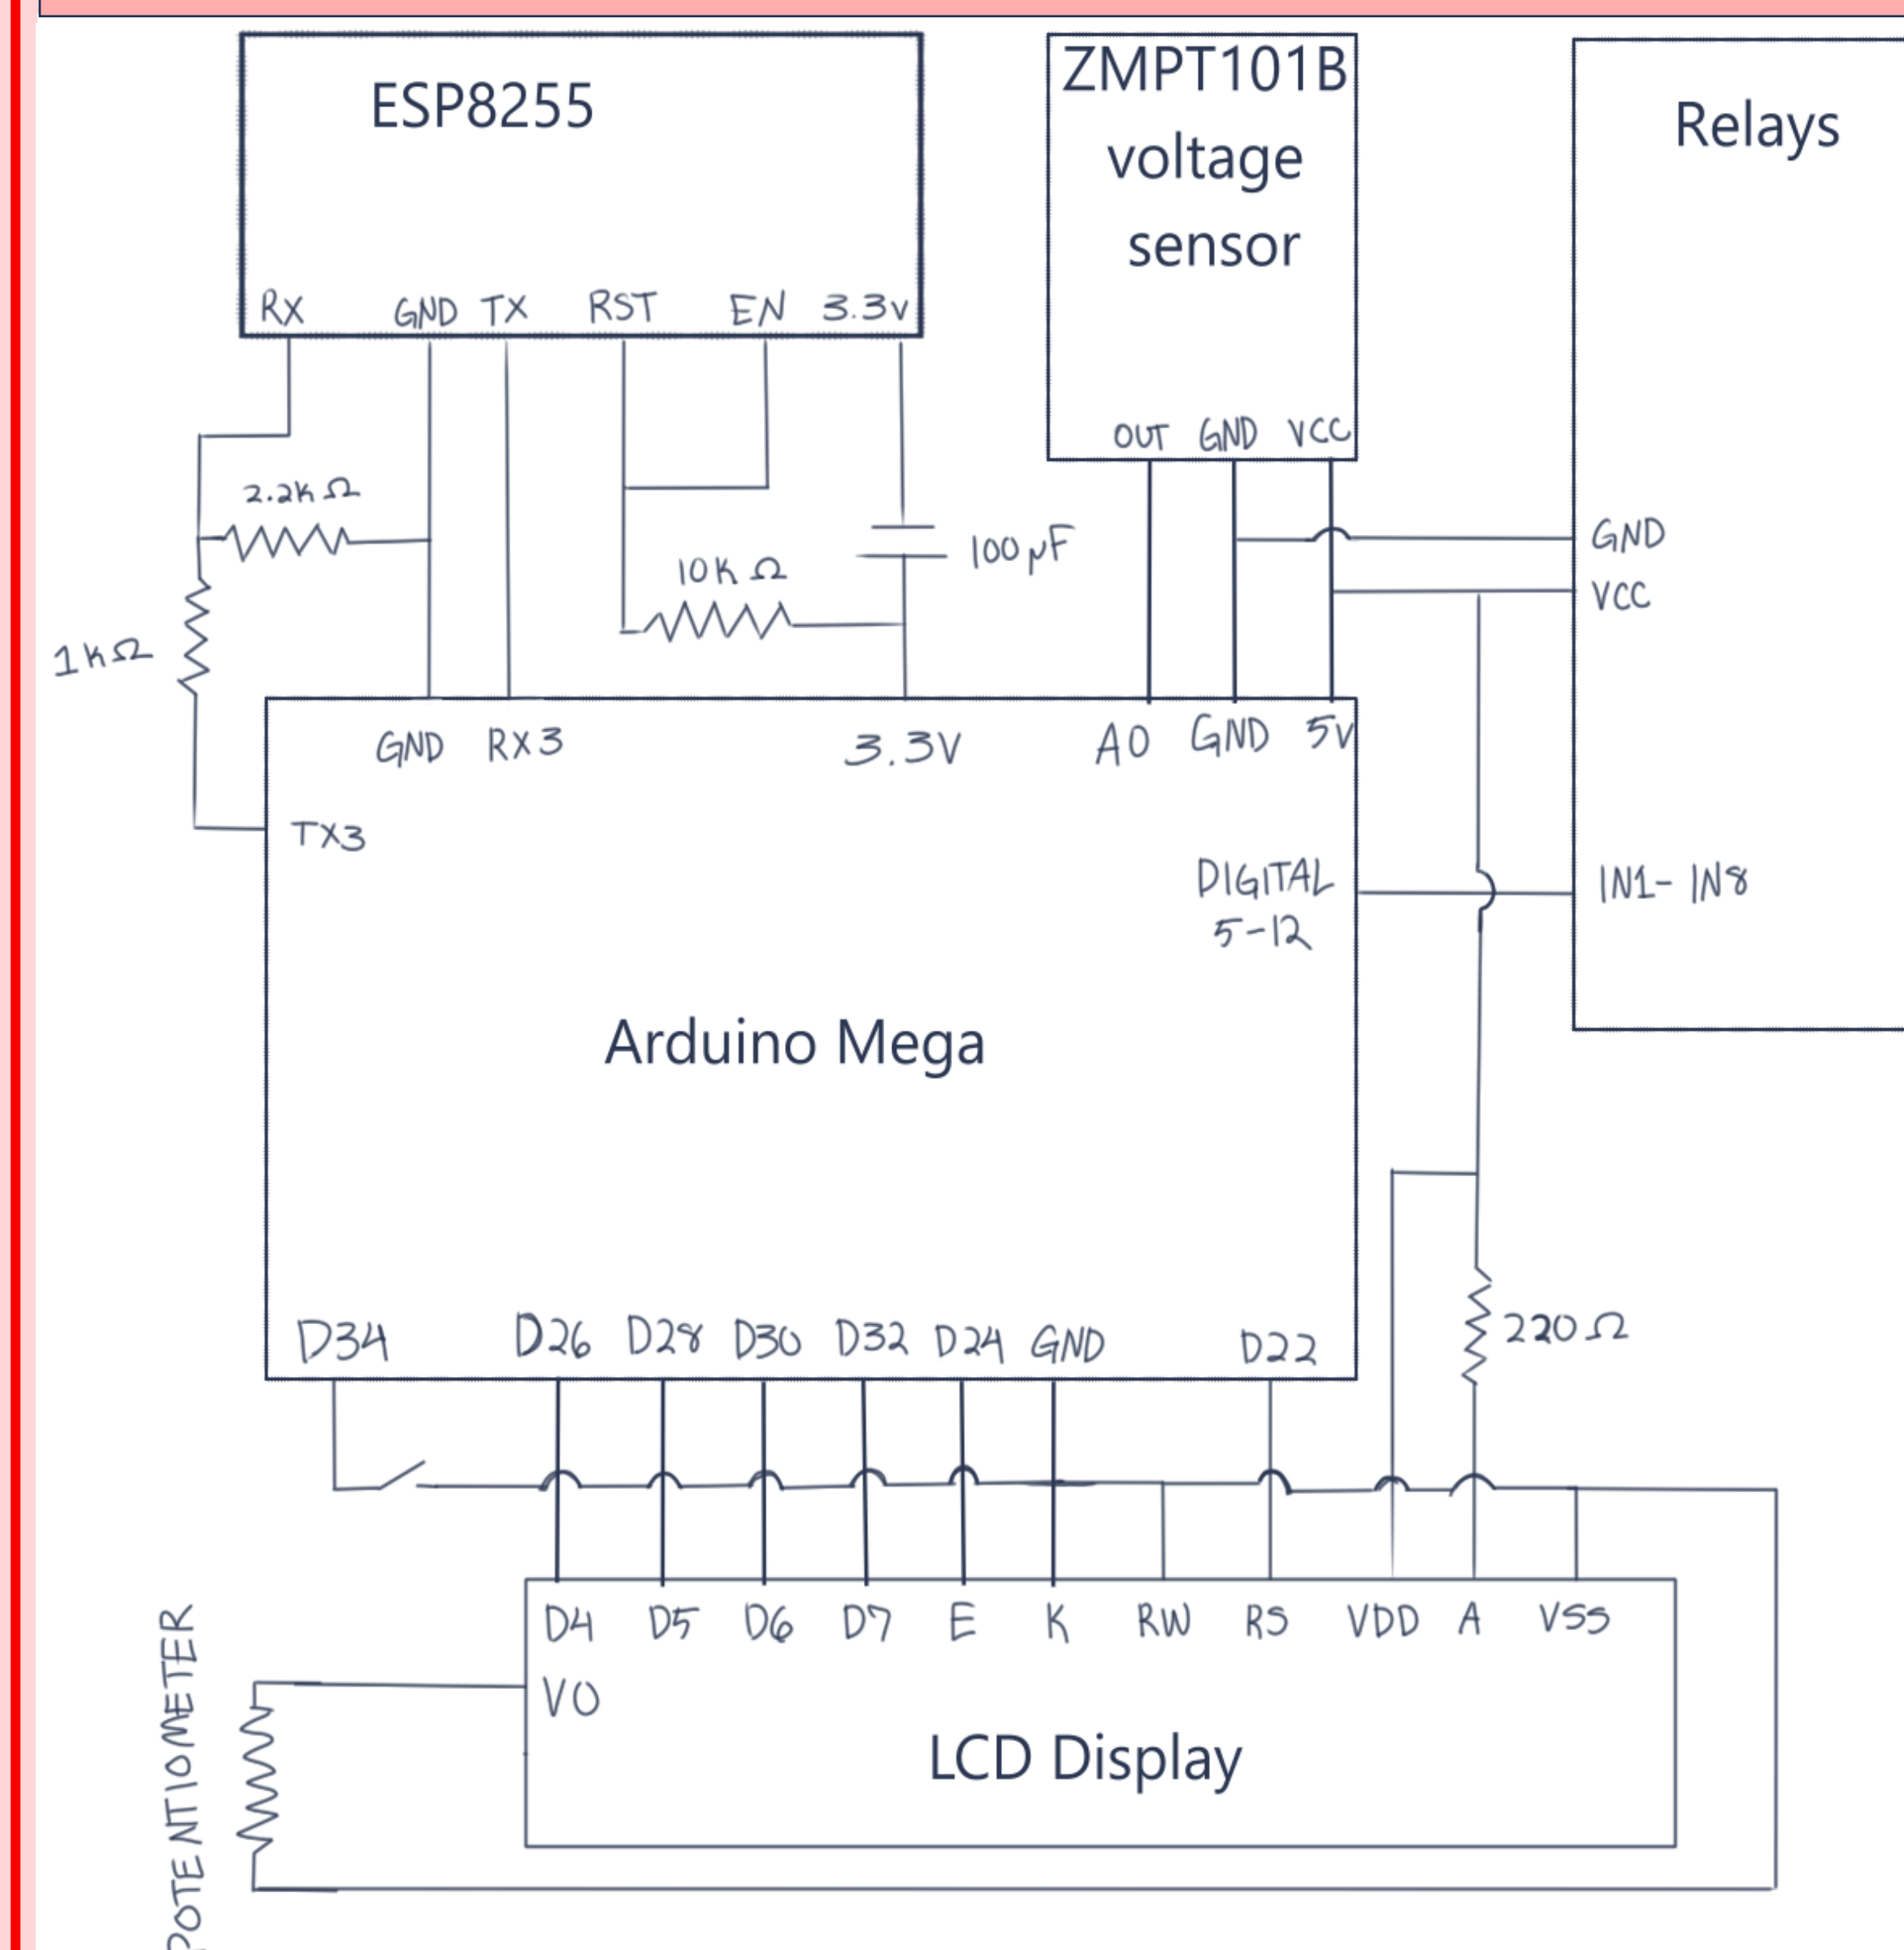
ESP8255

RX GND TX RST EN 3.3v

ZMPT101B voltage sensor

OUT GND VCC

Relays

GND
VCC

2.2k Ω

10k Ω

100 μF

1k Ω

GND RX3 3.3V A0 GND 5V

TX3

DIGITAL 5-12

IN1- IN8

Arduino Mega

D34 D26 D28 D30 D32 D24 GND D22

220 Ω

D4 D5 D6 D7 E K RW RS VDD A VSS

VO

LCD Display

POTENTIOMETER